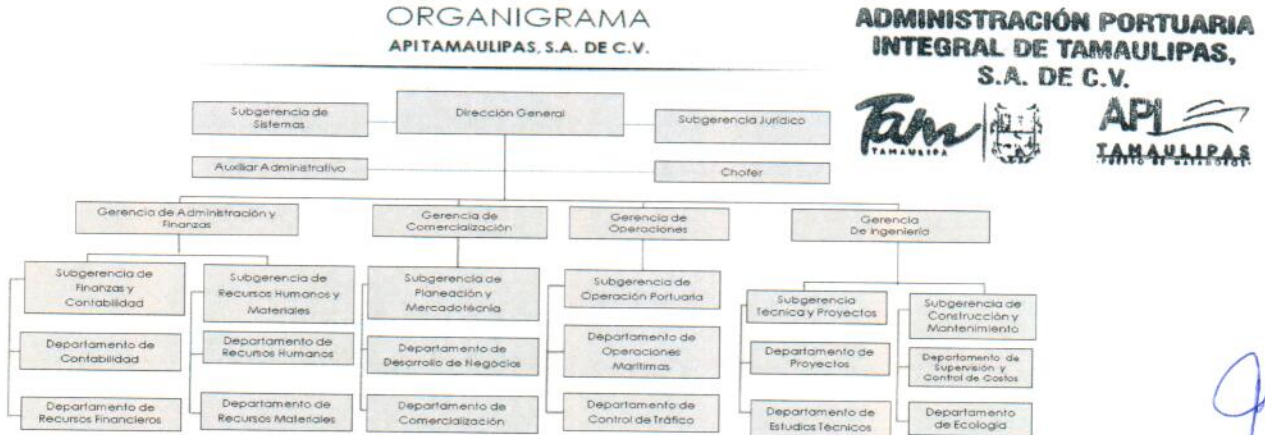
ORGANIGRAMA
API TAMAULIPAS, S.A. DE C.V.

ADMINISTRACIÓN PORTUARIA INTEGRAL DE TAMAULIPAS, S.A. DE C.V.

Tam
TAMAULIPAS

API
TAMAULIPAS
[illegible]

Subgerencia de Sistemas

Dirección General

Subgerencia Jurídico

Auxiliar Administrativo

Chofer

Gerencia de Administración y Finanzas

Gerencia de Comercialización

Gerencia de Operaciones

Gerencia De Ingeniería

Subgerencia de Finanzas y Contabilidad

Subgerencia de Recursos Humanos y Materiales

Subgerencia de Planeación y Mercadotecnia

Subgerencia de Operación Portuaria

Subgerencia Técnica y Proyectos

Subgerencia de Construcción y Mantenimiento

Departamento de Contabilidad

Departamento de Recursos Humanos

Departamento de Desarrollo de Negocios

Departamento de Operaciones Marítimas

Departamento de Proyectos

Departamento de Supervisión y Control de Costos

Departamento de Recursos Financieros

Departamento de Recursos Materiales

Departamento de Comercialización

Departamento de Control de Tráfico

Departamento de Estudios Técnicos

Departamento de Ecología